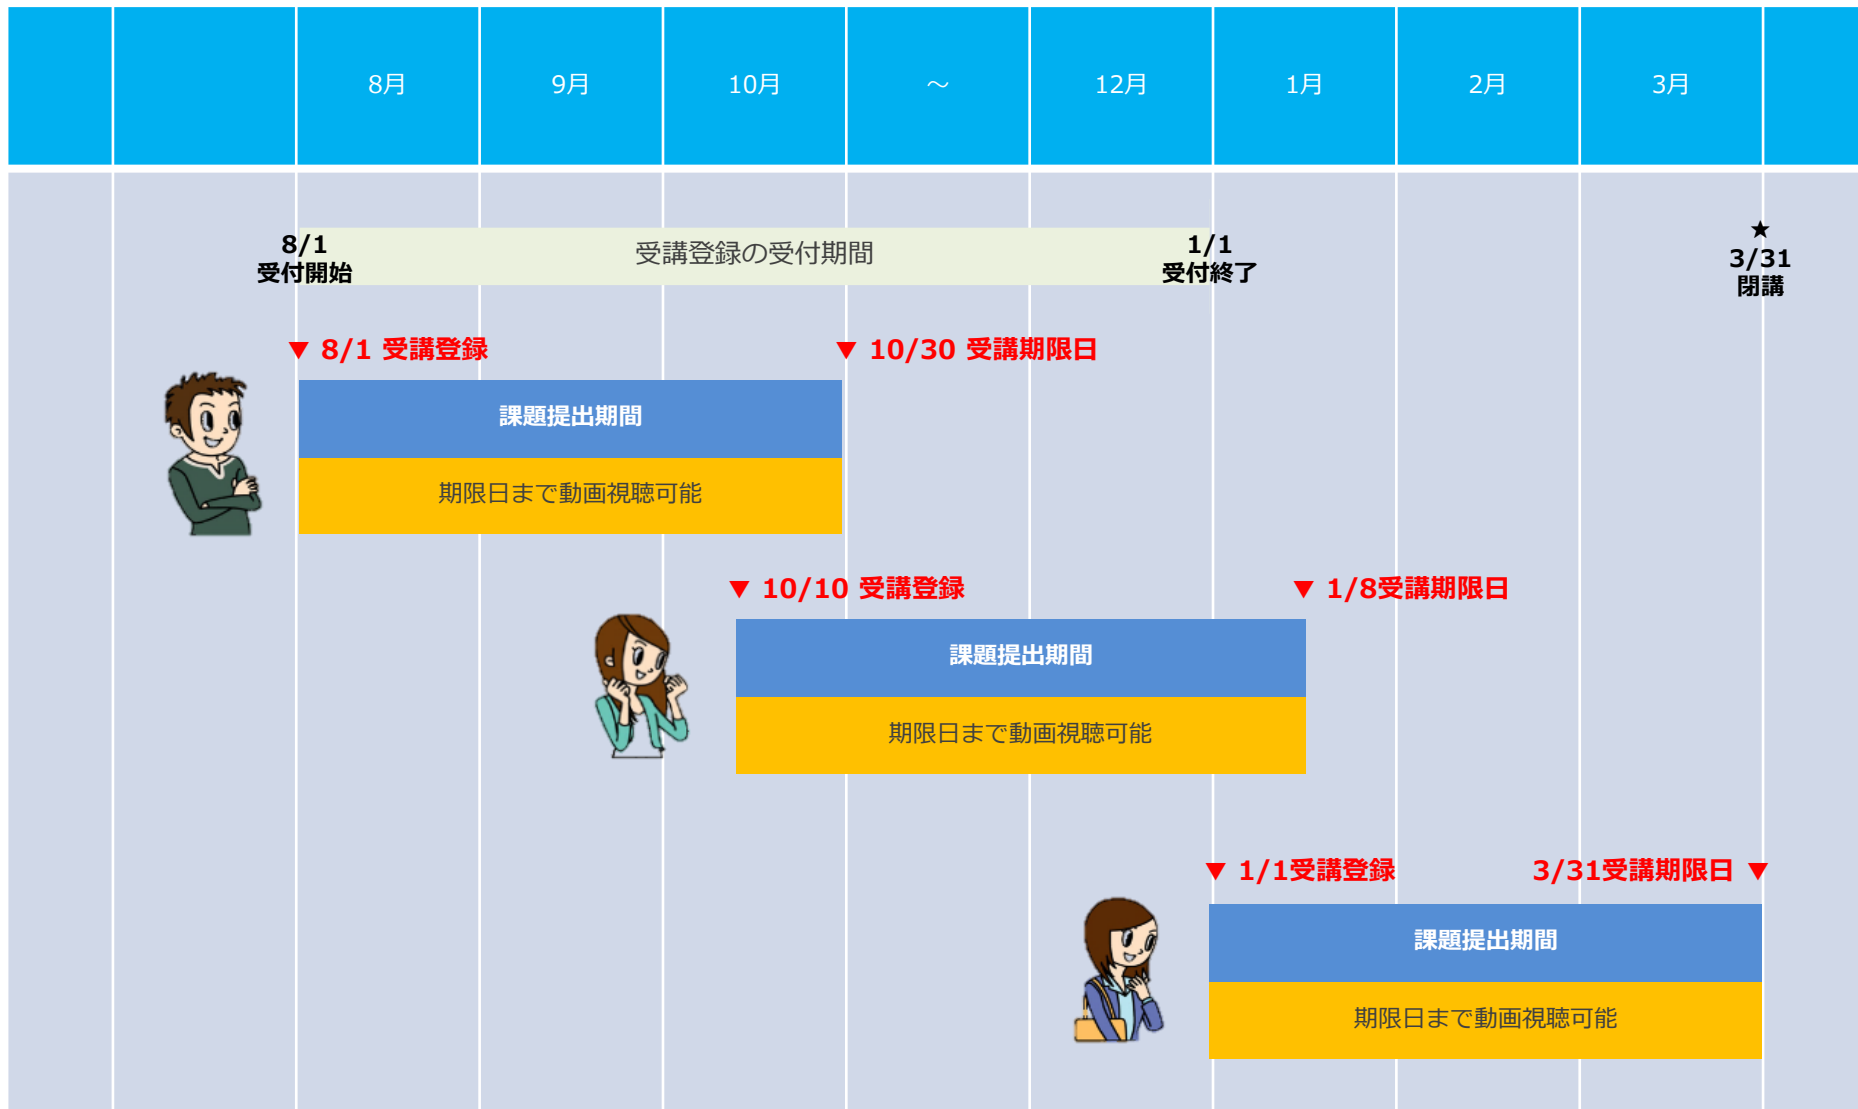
| | | 8月 | 9月 | 10月 | ～ | 12月 | 1月 | 2月 | 3月 | |
|---|---|---|---|---|---|---|---|---|---|---|

8/1
受付開始

受講登録の受付期間

1/1
受付終了

★
3/31
閉講

▼ 8/1 受講登録

▼ 10/30 受講期限日

課題提出期間

期限日まで動画視聴可能

▼ 10/10 受講登録

▼ 1/8受講期限日

課題提出期間

期限日まで動画視聴可能

▼ 1/1受講登録

3/31受講期限日 ▼

課題提出期間

期限日まで動画視聴可能